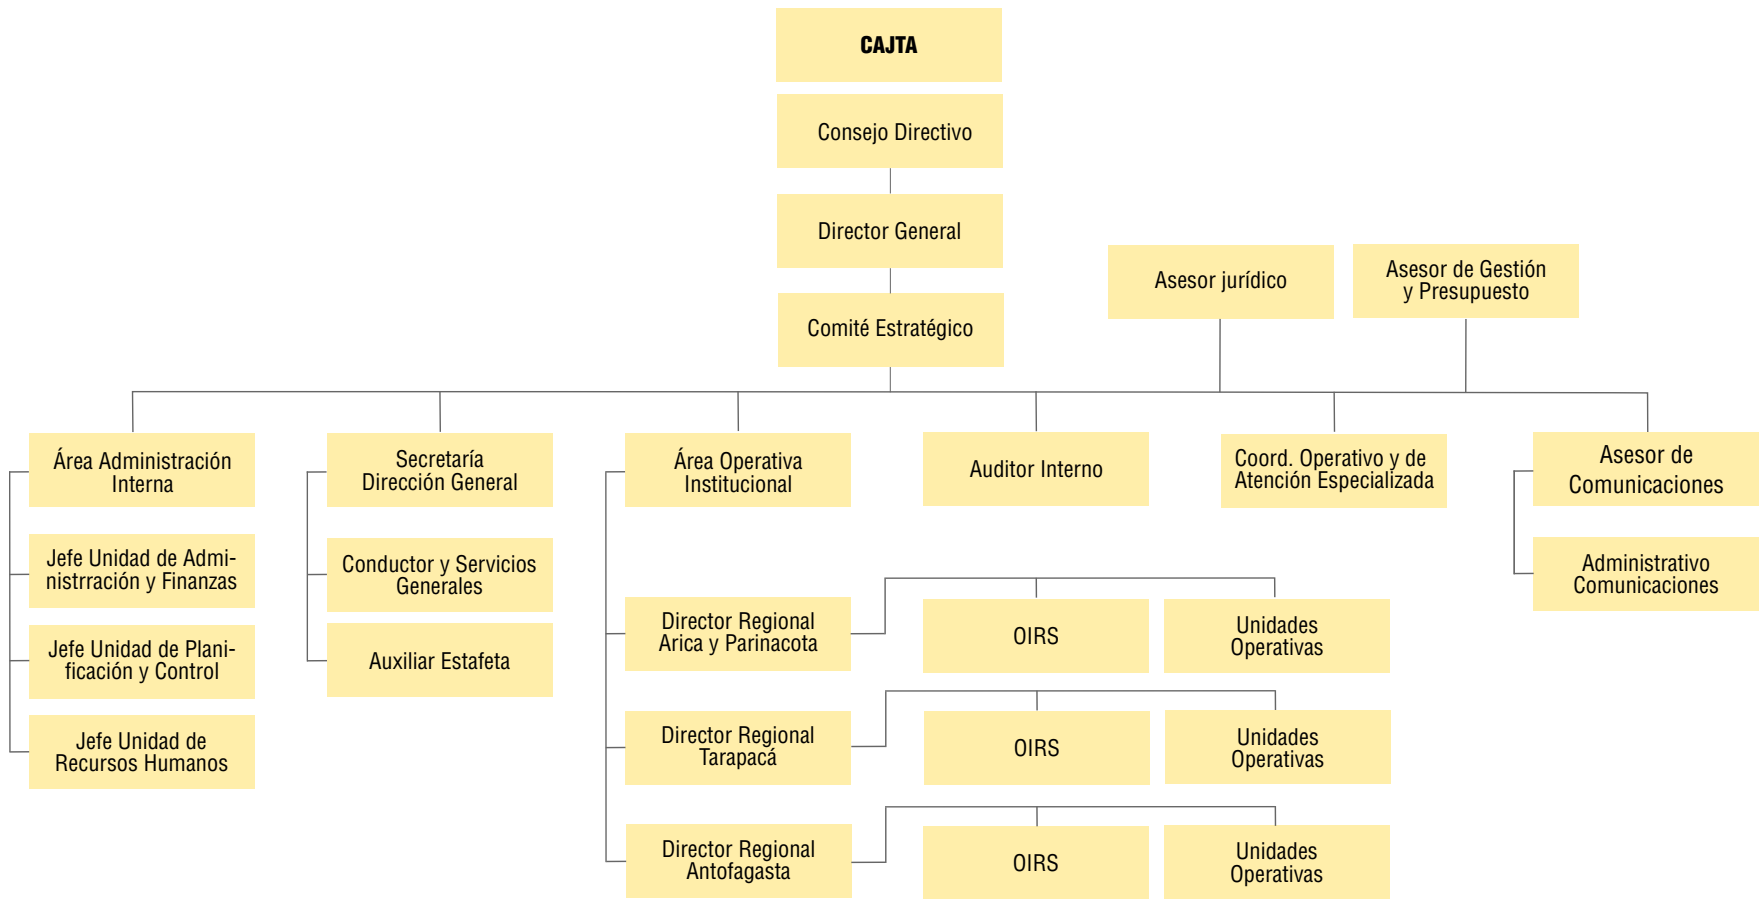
CAJTA

Consejo Directivo

Director General

Comité Estratégico

Asesor jurídico

Asesor de Gestión y Presupuesto

Área Administración Interna

Jefe Unidad de Administración y Finanzas

Jefe Unidad de Planificación y Control

Jefe Unidad de Recursos Humanos

Secretaría Dirección General

Conductor y Servicios Generales

Auxiliar Estafeta

Área Operativa Institucional

Director Regional Arica y Parinacota

OIRS

Unidades Operativas

Director Regional Tarapacá

OIRS

Unidades Operativas

Director Regional Antofagasta

OIRS

Unidades Operativas

Auditor Interno

Coord. Operativo y de Atención Especializada

Asesor de Comunicaciones

Administrativo Comunicaciones